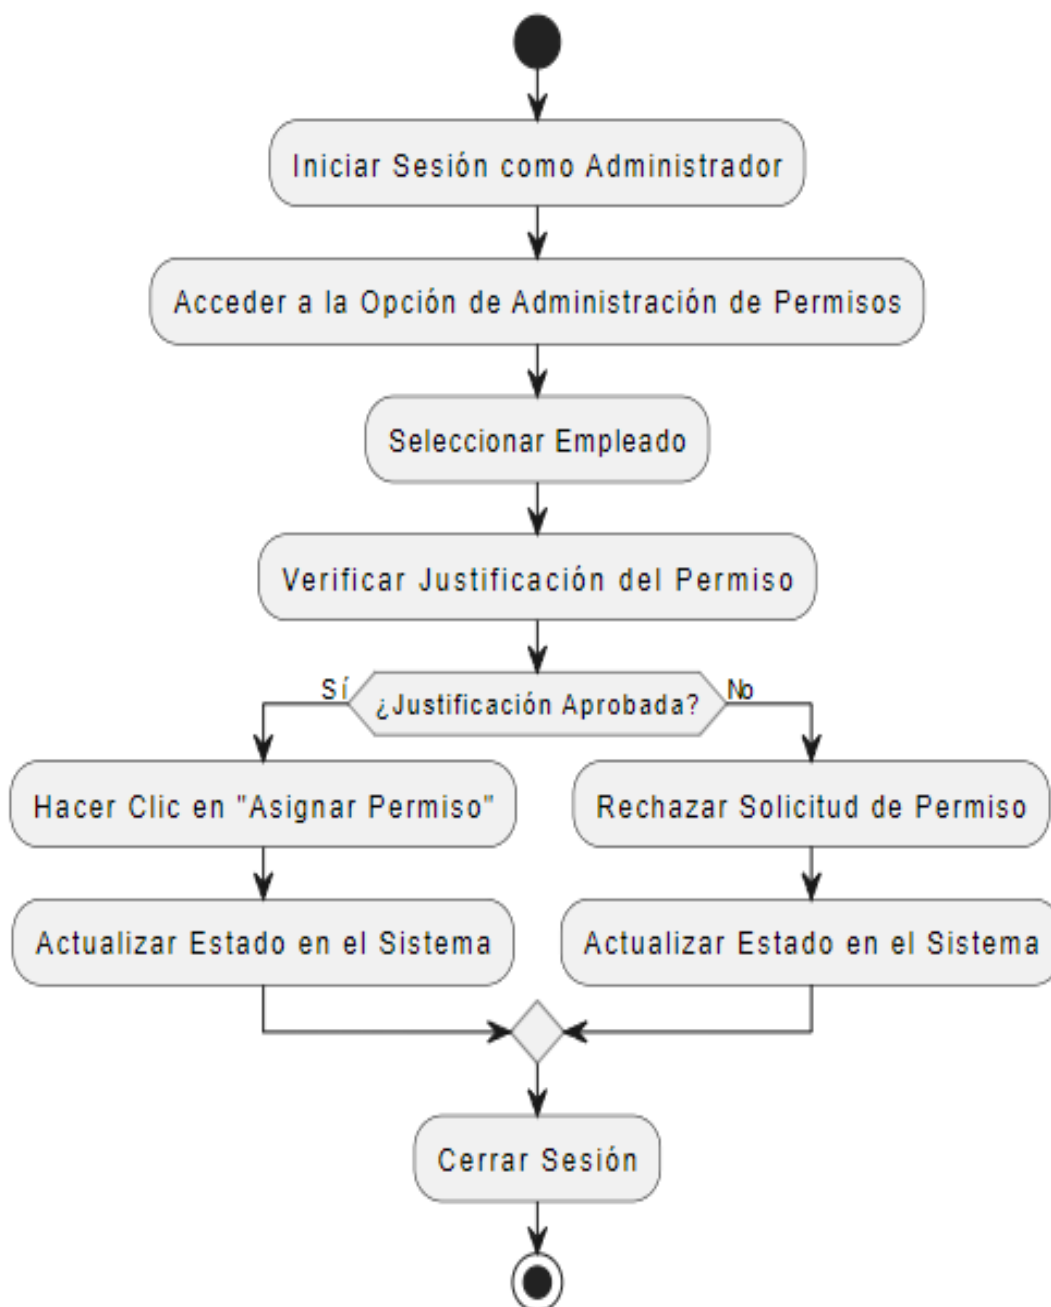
Iniciar Sesión como Administrador

Acceder a la Opción de Administración de Permisos

Seleccionar Empleado

Verificar Justificación del Permiso

Sí

¿Justificación Aprobada?

No

Hacer Clic en "Asignar Permiso"

Rechazar Solicitud de Permiso

Actualizar Estado en el Sistema

Actualizar Estado en el Sistema

Cerrar Sesión